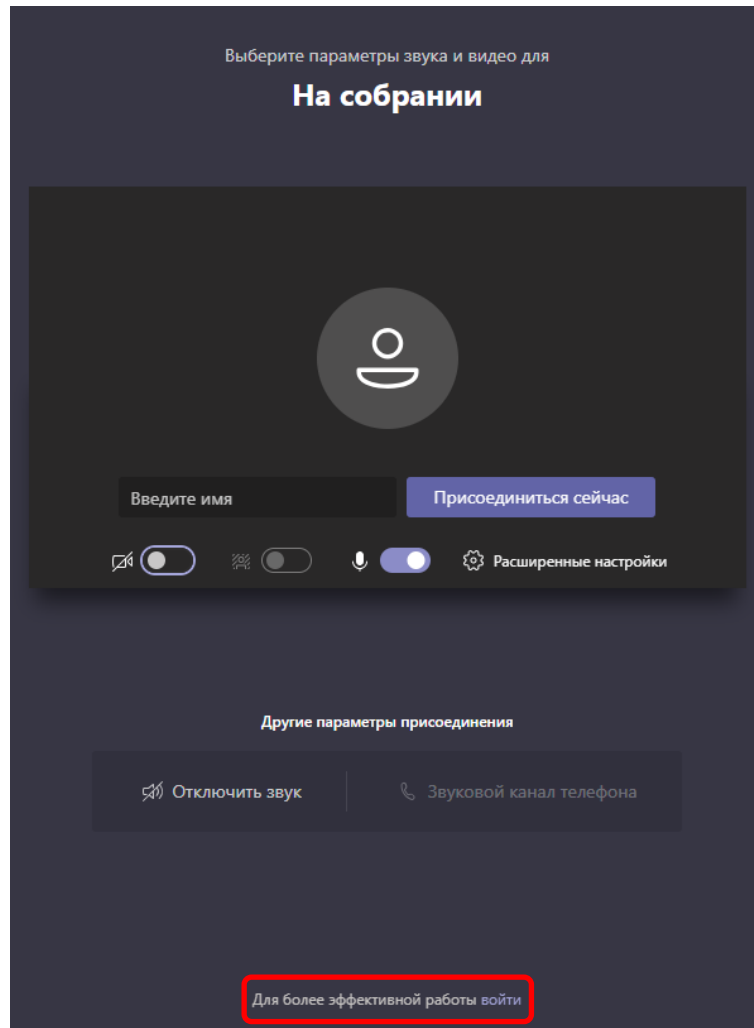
Выберите параметры звука и видео для

На собрании

Введите имя

Присоединиться сейчас

Расширенные настройки

Другие параметры присоединения

Отключить звук

Звуковой канал телефона

Для более эффективной работы войти